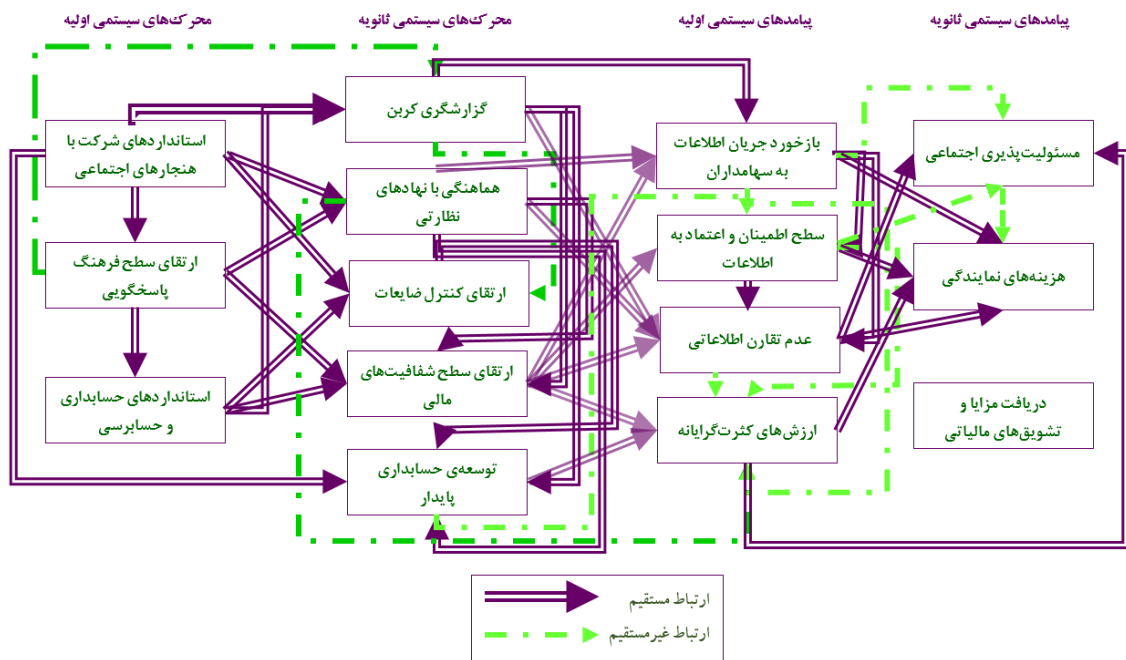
محرک‌های سیستمی اولیه

محرک‌های سیستمی ثانویه

پیامدهای سیستمی اولیه

پیامدهای سیستمی ثانویه

استانداردهای شرکت با هنجارهای اجتماعی

ارتقای سطح فرهنگ پاسخگویی

استانداردهای حسابداری و حسابرسی

گزارشگری کربن

هماهنگی با نهادهای نظارتی

ارتقای کنترل ضایعات

ارتقای سطح شفافیت‌های مالی

توسعه‌ی حسابداری پایدار

بازخورد جریان اطلاعات به سهامداران

سطح اطمینان و اعتماد به اطلاعات

عدم تقارن اطلاعاتی

ارزش‌های کثرت‌گرایانه

مسئولیت‌پذیری اجتماعی

هزینه‌های نمایندگی

دریافت مزایا و تشویق‌های مالیاتی

ارتباط مستقیم

ارتباط غیرمستقیم